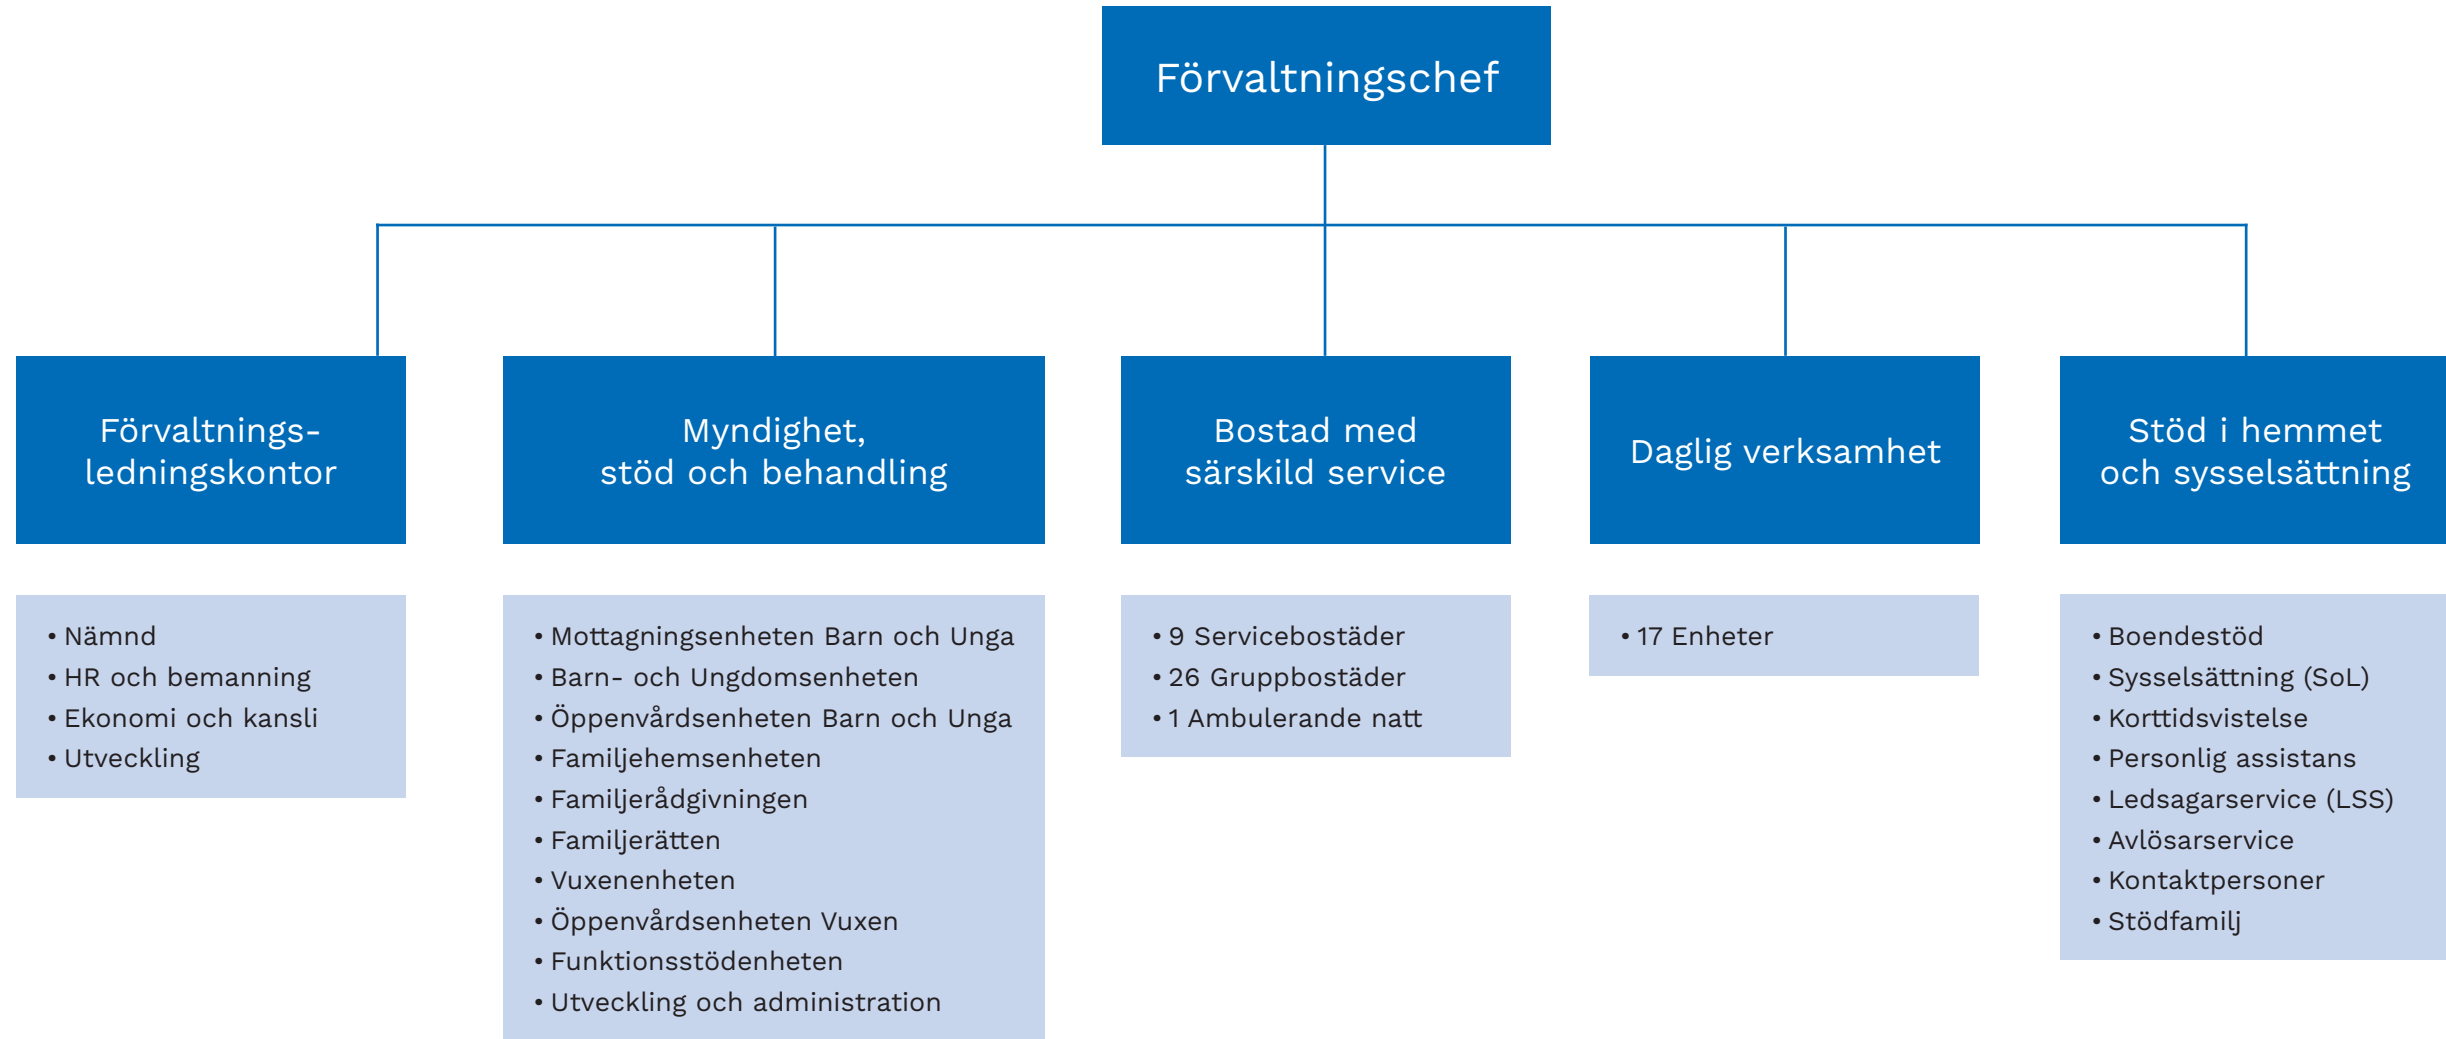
Förvaltningschef

Förvaltnings-ledningskontor

• Nämnd
• HR och bemanning
• Ekonomi och kansli
• Utveckling

Myndighet, stöd och behandling

• Mottagningsenheten Barn och Unga
• Barn- och Ungdomsenheten
• Öppenvårdsenheten Barn och Unga
• Familjehemsenheten
• Familjerådgivningen
• Familjerätten
• Vuxenenheten
• Öppenvårdsenheten Vuxen
• Funktionsstödenheten
• Utveckling och administration

Bostad med särskild service

• 9 Servicebostäder
• 26 Gruppbostäder
• 1 Ambulerande natt

Daglig verksamhet

• 17 Enheter

Stöd i hemmet och sysselsättning

• Boendestöd
• Sysselsättning (SoL)
• Korttidsvistelse
• Personlig assistans
• Ledsagarservice (LSS)
• Avlösarservice
• Kontaktpersoner
• Stödfamilj